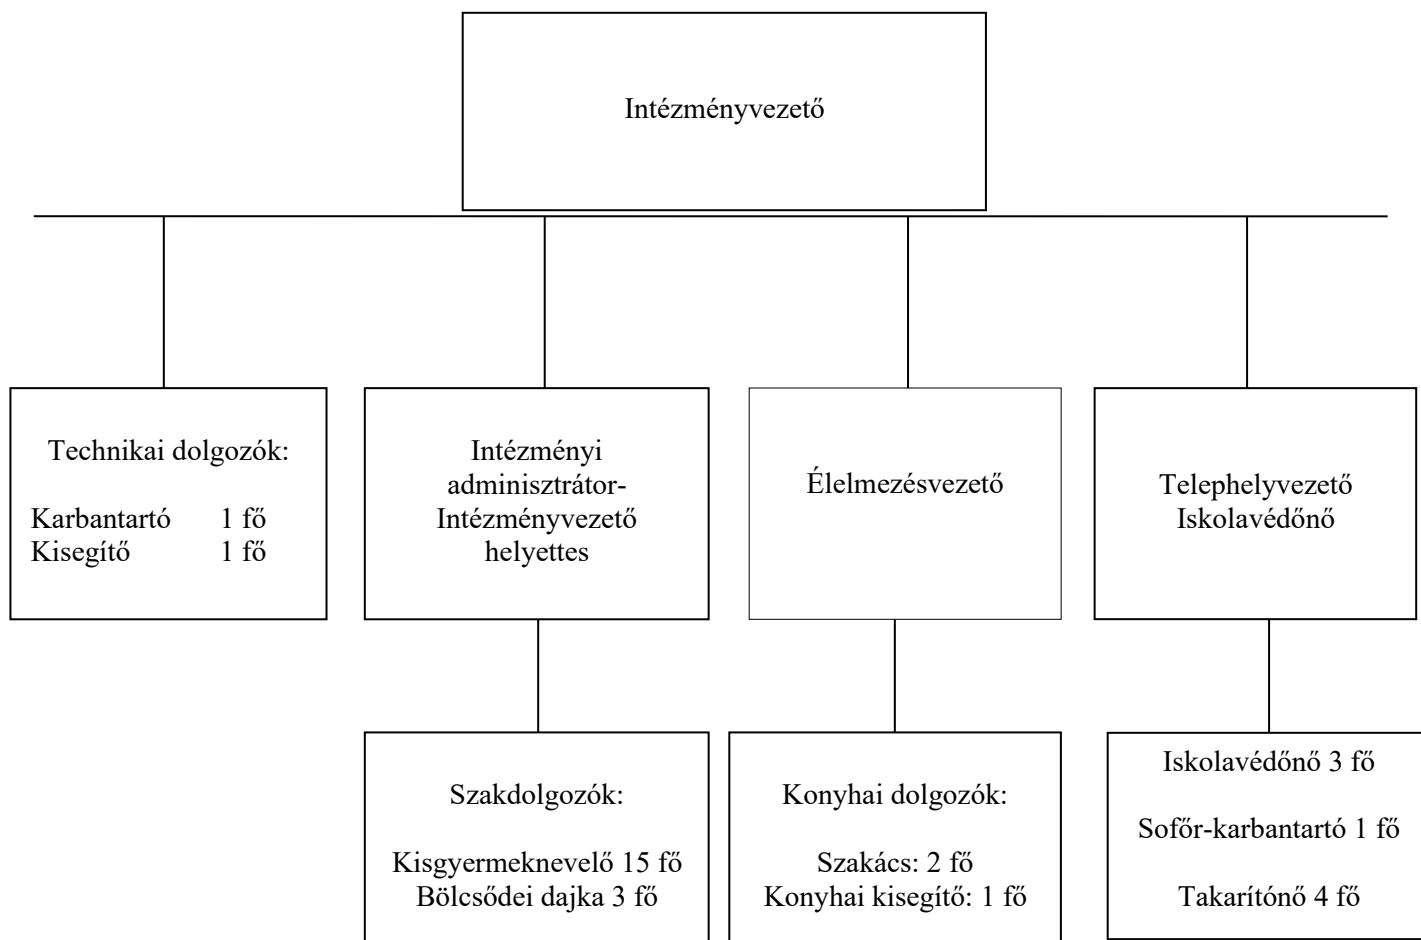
Intézményvezető

Technikai dolgozók:

Karbantartó 1 fő
Kisegítő 1 fő

Intézményi adminisztrátor-Intézményvezető helyettes

Élelmezésvezető

Telephelyvezető
Iskolavédőnő

Szakdolgozók:

Kisgyermeknevelő 15 fő
Bölcsődei dajka 3 fő

Konyhai dolgozók:

Szakács: 2 fő
Konyhai kisegítő: 1 fő

Iskolavédőnő 3 fő

Sofőr-karbantartó 1 fő

Takarítónő 4 fő